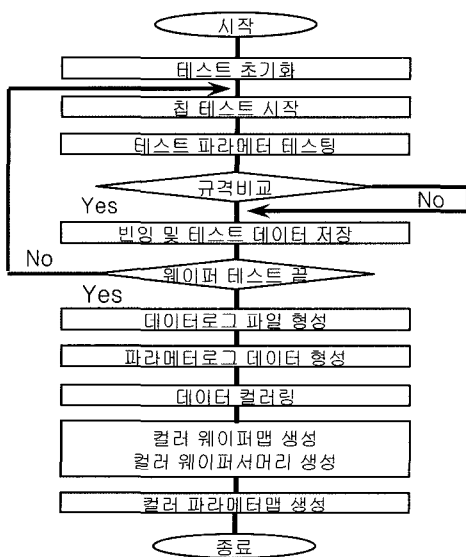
시작

테스트 초기화

칩 테스트 시작

테스트 파라메터 테스팅

규격비교

No

Yes

빈잉 및 테스트 데이터 저장

No

웨이퍼 테스트 끝

Yes

데이터로그 파일 형성

파라메터로그 데이터 형성

데이터 컬러링

컬러 웨이퍼맵 생성
컬러 웨이퍼서머리 생성

컬러 파라메터맵 생성

종료